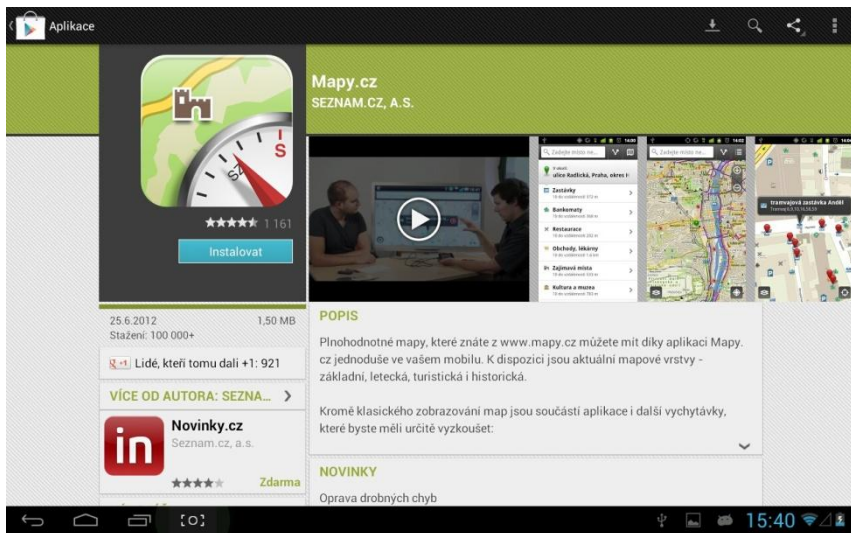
Aplikace

Mapy.cz
SEZNAM.CZ, A.S.

1 161

Instalovat

Zadejte místo ne...

Zastávky
Bankomaty
Restaurace
Obchody, lékárny
Zajímavá místa
Kultura a muzea

tramvajová zastávka Anděl

25.6.2012
Stažení: 100 000+

1,50 MB

+1 Lidé, kteří tomu dali +1: 921

VÍCE OD AUTORA: SEZNA...

Novinky.cz
Seznam.cz, a.s.

Zdarma

POPIS

Plnohodnotné mapy, které znáte z www.mapy.cz můžete mít díky aplikaci Mapy.cz jednoduše ve vašem mobilu. K dispozici jsou aktuální mapové vrstvy - základní, letecká, turistická i historická.

Kromě klasického zobrazování map jsou součástí aplikace i další vychytávky, které byste měli určitě vyzkoušet:

NOVINKY

Oprava drobných chyb

15:40